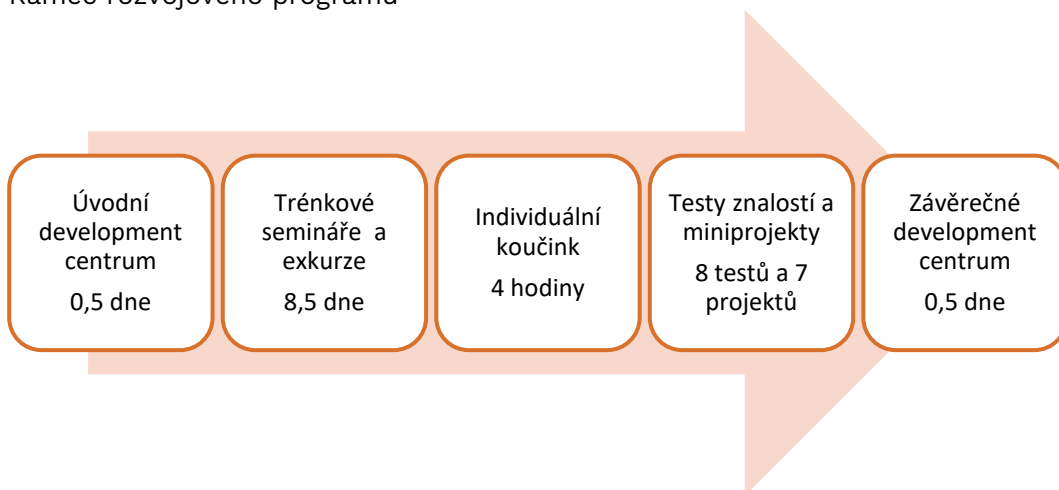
Rámec rozvojového programu

Úvodní development centrum
0,5 dne

Trénkové semináře a exkurze
8,5 dne

Individuální koučink
4 hodiny

Testy znalostí a miniprojekty
8 testů a 7 projektů

Závěrečné development centrum
0,5 dne